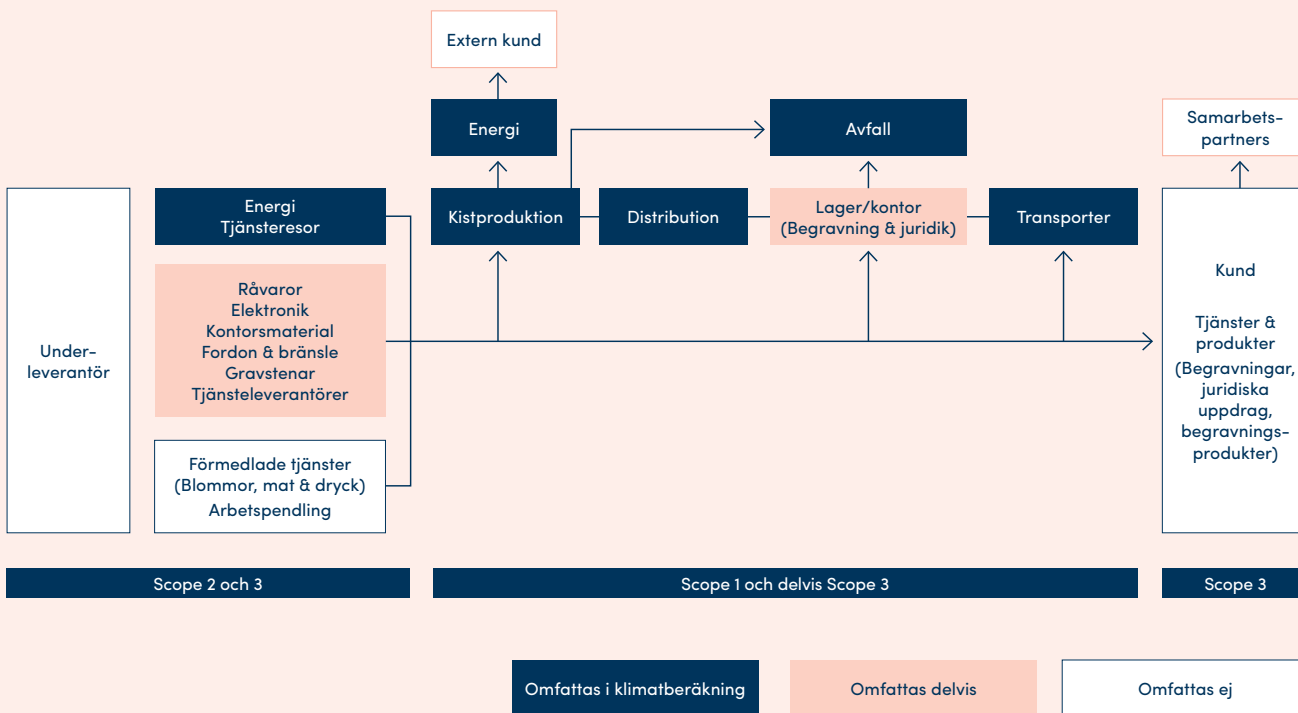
Extern kund

Energi

Avfall

Samarbetspartners

Underleverantör

Energi
Tjänsteresor

Råvaror
Elektronik
Kontorsmaterial
Fordon & bränsle
Gravstenar
Tjänsteleverantörer

Förmedlade tjänster
(Blommor, mat & dryck)
Arbetspendling

Kistproduktion

Distribution

Lager/kontor
(Begravning & juridik)

Transporter

Kund

Tjänster & produkter
(Begravningar, juridiska uppdrag, begravningsprodukter)

Scope 2 och 3

Scope 1 och delvis Scope 3

Scope 3

Omfattas i klimatberäkning

Omfattas delvis

Omfattas ej